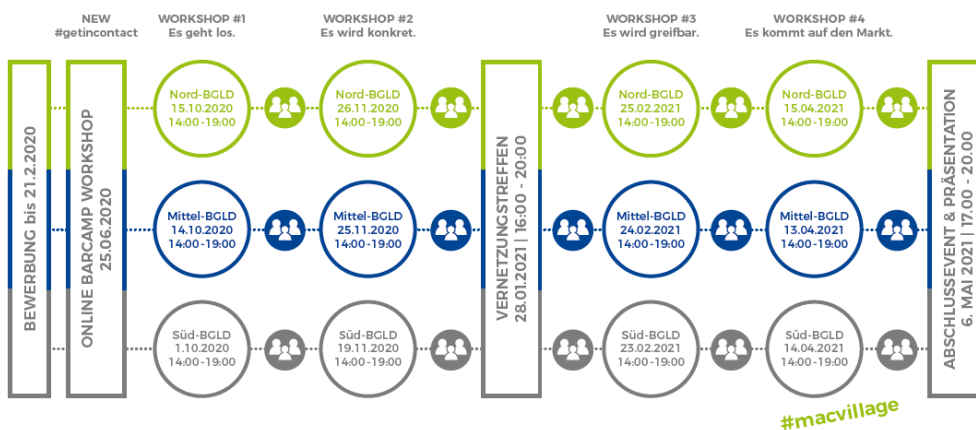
NEW
#getincontact

WORKSHOP #1
Es geht los.

WORKSHOP #2
Es wird konkret.

WORKSHOP #3
Es wird greifbar.

WORKSHOP #4
Es kommt auf den Markt.

BEWERBUNG bis 21.2.2020

ONLINE BARCAMP WORKSHOP
25.06.2020

Nord-BGLD
15.10.2020
14:00-19:00

Nord-BGLD
26.11.2020
14:00-19:00

Mittel-BGLD
14.10.2020
14:00-19:00

Mittel-BGLD
25.11.2020
14:00-19:00

Süd-BGLD
1.10.2020
14:00-19:00

Süd-BGLD
19.11.2020
14:00-19:00

VERNETZUNGSTREFFEN
28.01.2021 | 16:00 - 20:00

Nord-BGLD
25.02.2021
14:00-19:00

Nord-BGLD
15.04.2021
14:00-19:00

Mittel-BGLD
24.02.2021
14:00-19:00

Mittel-BGLD
13.04.2021
14:00-19:00

Süd-BGLD
23.02.2021
14:00-19:00

Süd-BGLD
14.04.2021
14:00-19:00

ABSCHLUSSEVENT & PRÄSENTATION
6. MAI 2021 | 17:00 - 20:00

#macvillage